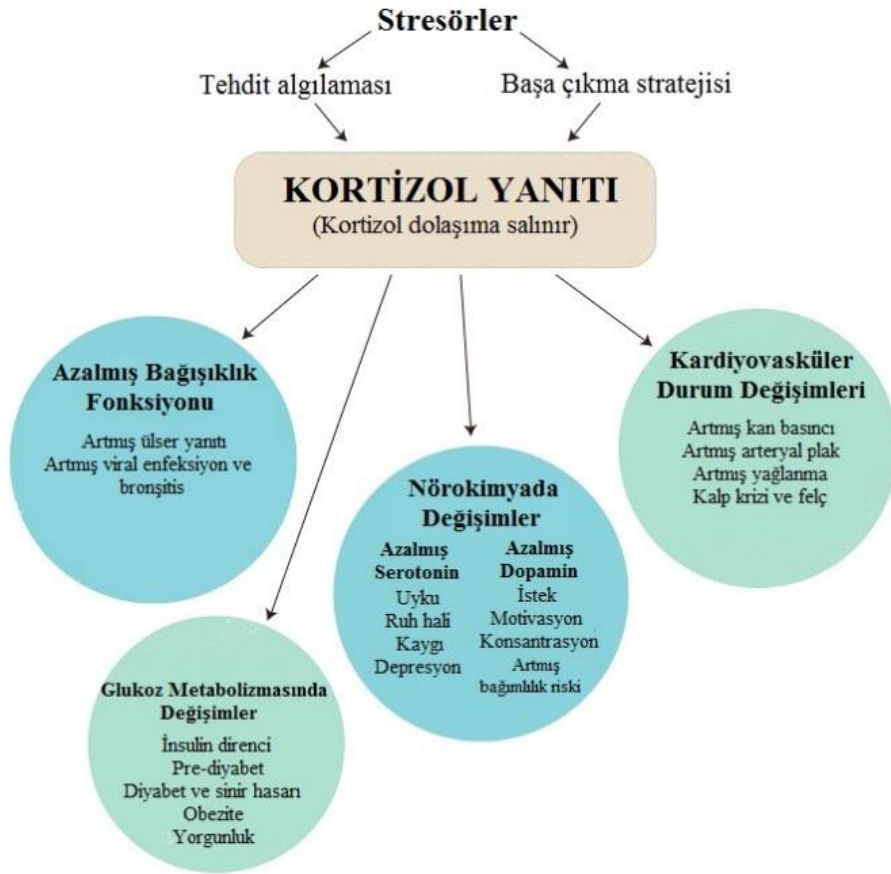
Stresörler

Tehdit algılaması

Başa çıkma stratejisi

KORTİZOL YANITI
(Kortizol dolaşıma salınır)

Azalmış Bağışıklık Fonksiyonu

Artmış ülser yanıtı
Artmış viral enfeksiyon ve bronşitis

Kardiyovasküler Durum Değişimleri

Artmış kan basıncı
Artmış arteryal plak
Artmış yağlanma
Kalp krizi ve felç

Nörokimyada Değişimler

Azalmış Serotonin
Uyku
Ruh hali
Kaygı
Depresyon

Azalmış Dopamin
İstek
Motivasyon
Konsantrasyon
Artmış bağımlılık riski

Glukoz Metabolizmasında Değişimler

İnsulin direnci
Pre-diyabet
Diyabet ve sinir hasarı
Obezite
Yorgunluk